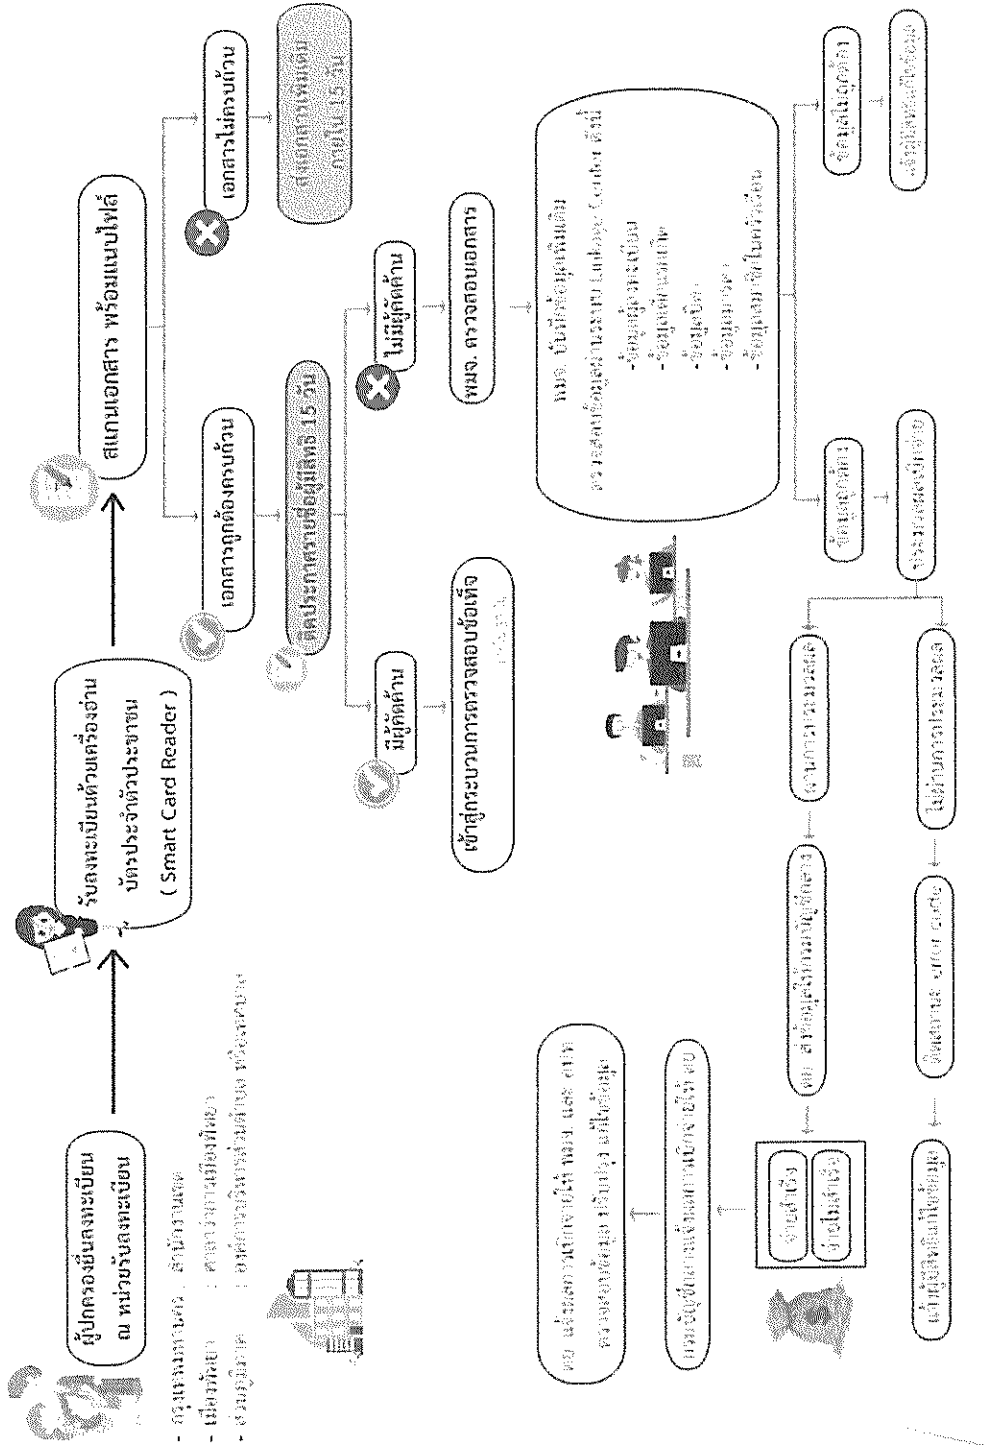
ผู้ประกอบการยื่นลงทะเบียน ณ หน่วยรับลงทะเบียน

- กรุงเทพมหานคร : สำนักงานเขต
- เมืองพัทยา : ศาลากลางเมืองพัทยา
- ส่วนภูมิภาค : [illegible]

รับลงทะเบียนด้วยเครื่องอ่านบัตรประจำตัวประชาชน ( Smart Card Reader )

สแกนเอกสาร พร้อมแนบไฟล์

เอกสารถูกต้องครบถ้วน

เอกสารไม่ครบถ้วน

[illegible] ภายใน 15 วัน

ติดประกาศรายชื่อผู้ยื่นขอ 15 วัน

มีผู้คัดค้าน

ไม่มีผู้คัดค้าน

เข้าสู่กระบวนการตรวจสอบข้อเท็จจริง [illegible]

พมจ. ตรวจสอบเอกสาร

พมจ. บันทึกข้อมูลเพิ่มเติม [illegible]
- ข้อมูล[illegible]
- ข้อมูล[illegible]
- ข้อมูล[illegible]
- ข้อมูล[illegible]
- ข้อมูล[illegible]

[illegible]

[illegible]

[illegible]

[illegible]

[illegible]

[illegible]

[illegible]

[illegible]

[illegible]

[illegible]

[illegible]